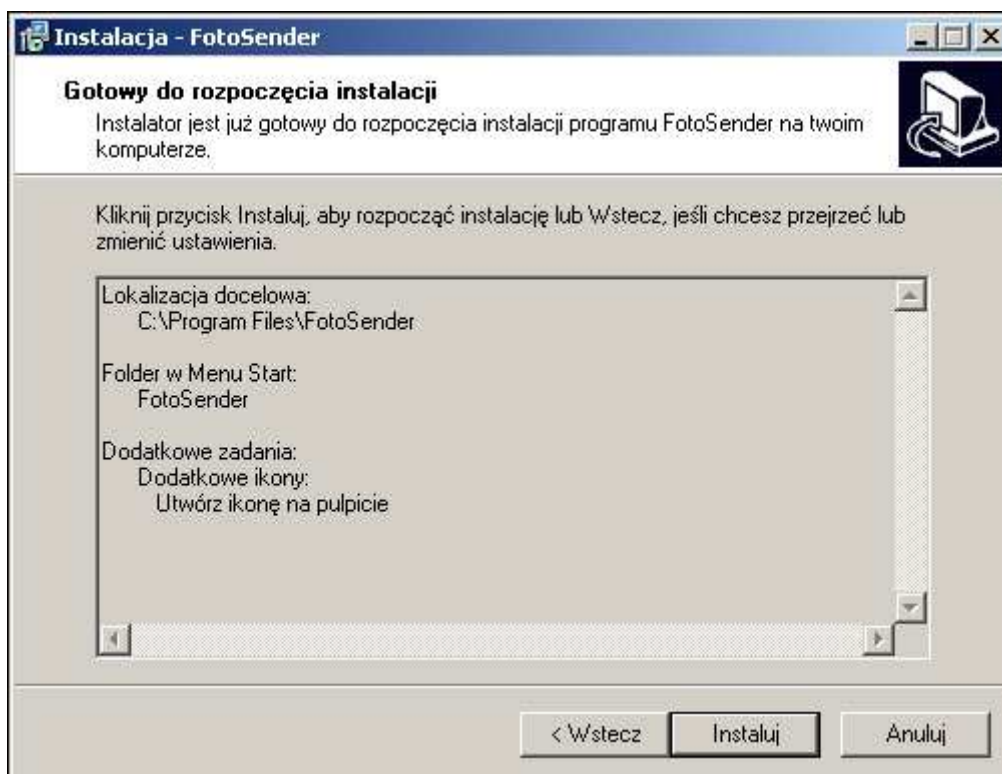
Instalacja - FotoSender

Gotowy do rozpoczęcia instalacji
Instalator jest już gotowy do rozpoczęcia instalacji programu FotoSender na twoim komputerze.

Kliknij przycisk Instaluj, aby rozpocząć instalację lub Wstecz, jeśli chcesz przejrzeć lub zmienić ustawienia.

Lokalizacja docelowa:
C:\Program Files\FotoSender

Folder w Menu Start:
FotoSender

Dodatkowe zadania:
Dodatkowe ikony:
Utwórz ikonę na pulpicie

< Wstecz
Instaluj
Anuluj